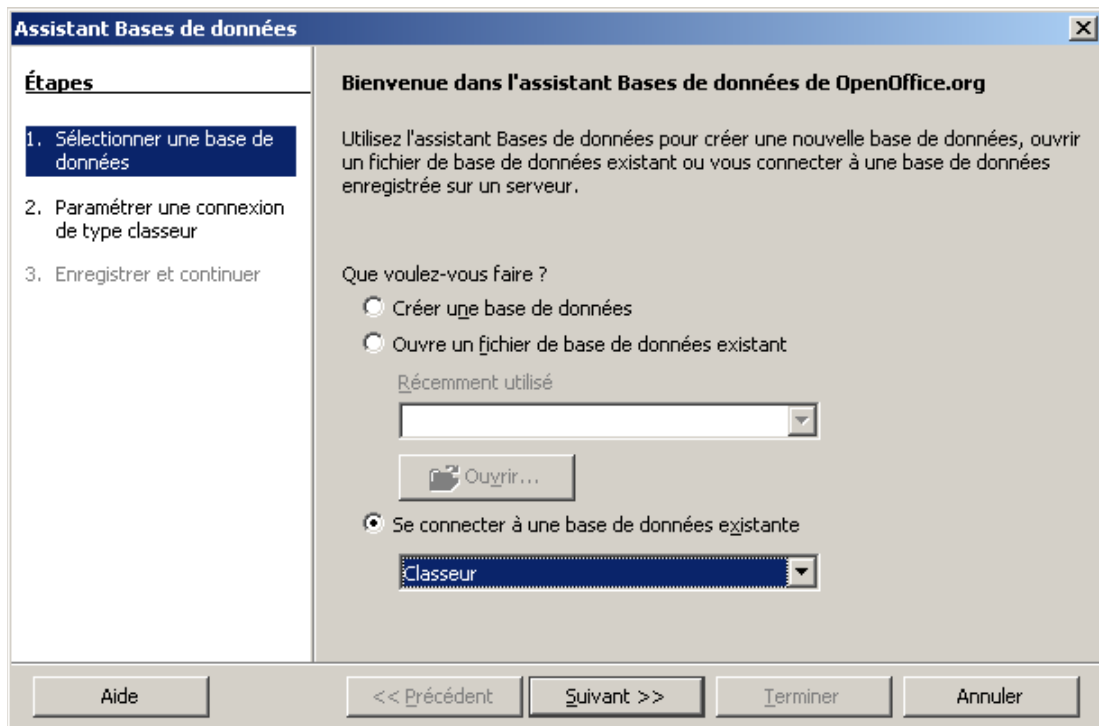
Assistant Bases de données

Étapes

1. Sélectionner une base de données

2. Paramétrer une connexion de type classeur

3. Enregistrer et continuer

Bienvenue dans l'assistant Bases de données de OpenOffice.org

Utilisez l'assistant Bases de données pour créer une nouvelle base de données, ouvrir un fichier de base de données existant ou vous connecter à une base de données enregistrée sur un serveur.

Que voulez-vous faire ?

Créer une base de données

Ouvre un fichier de base de données existant

Récemment utilisé

Ouvrir...

Se connecter à une base de données existante

Classeur

Aide

<< Précédent

Suivant >>

Terminer

Annuler